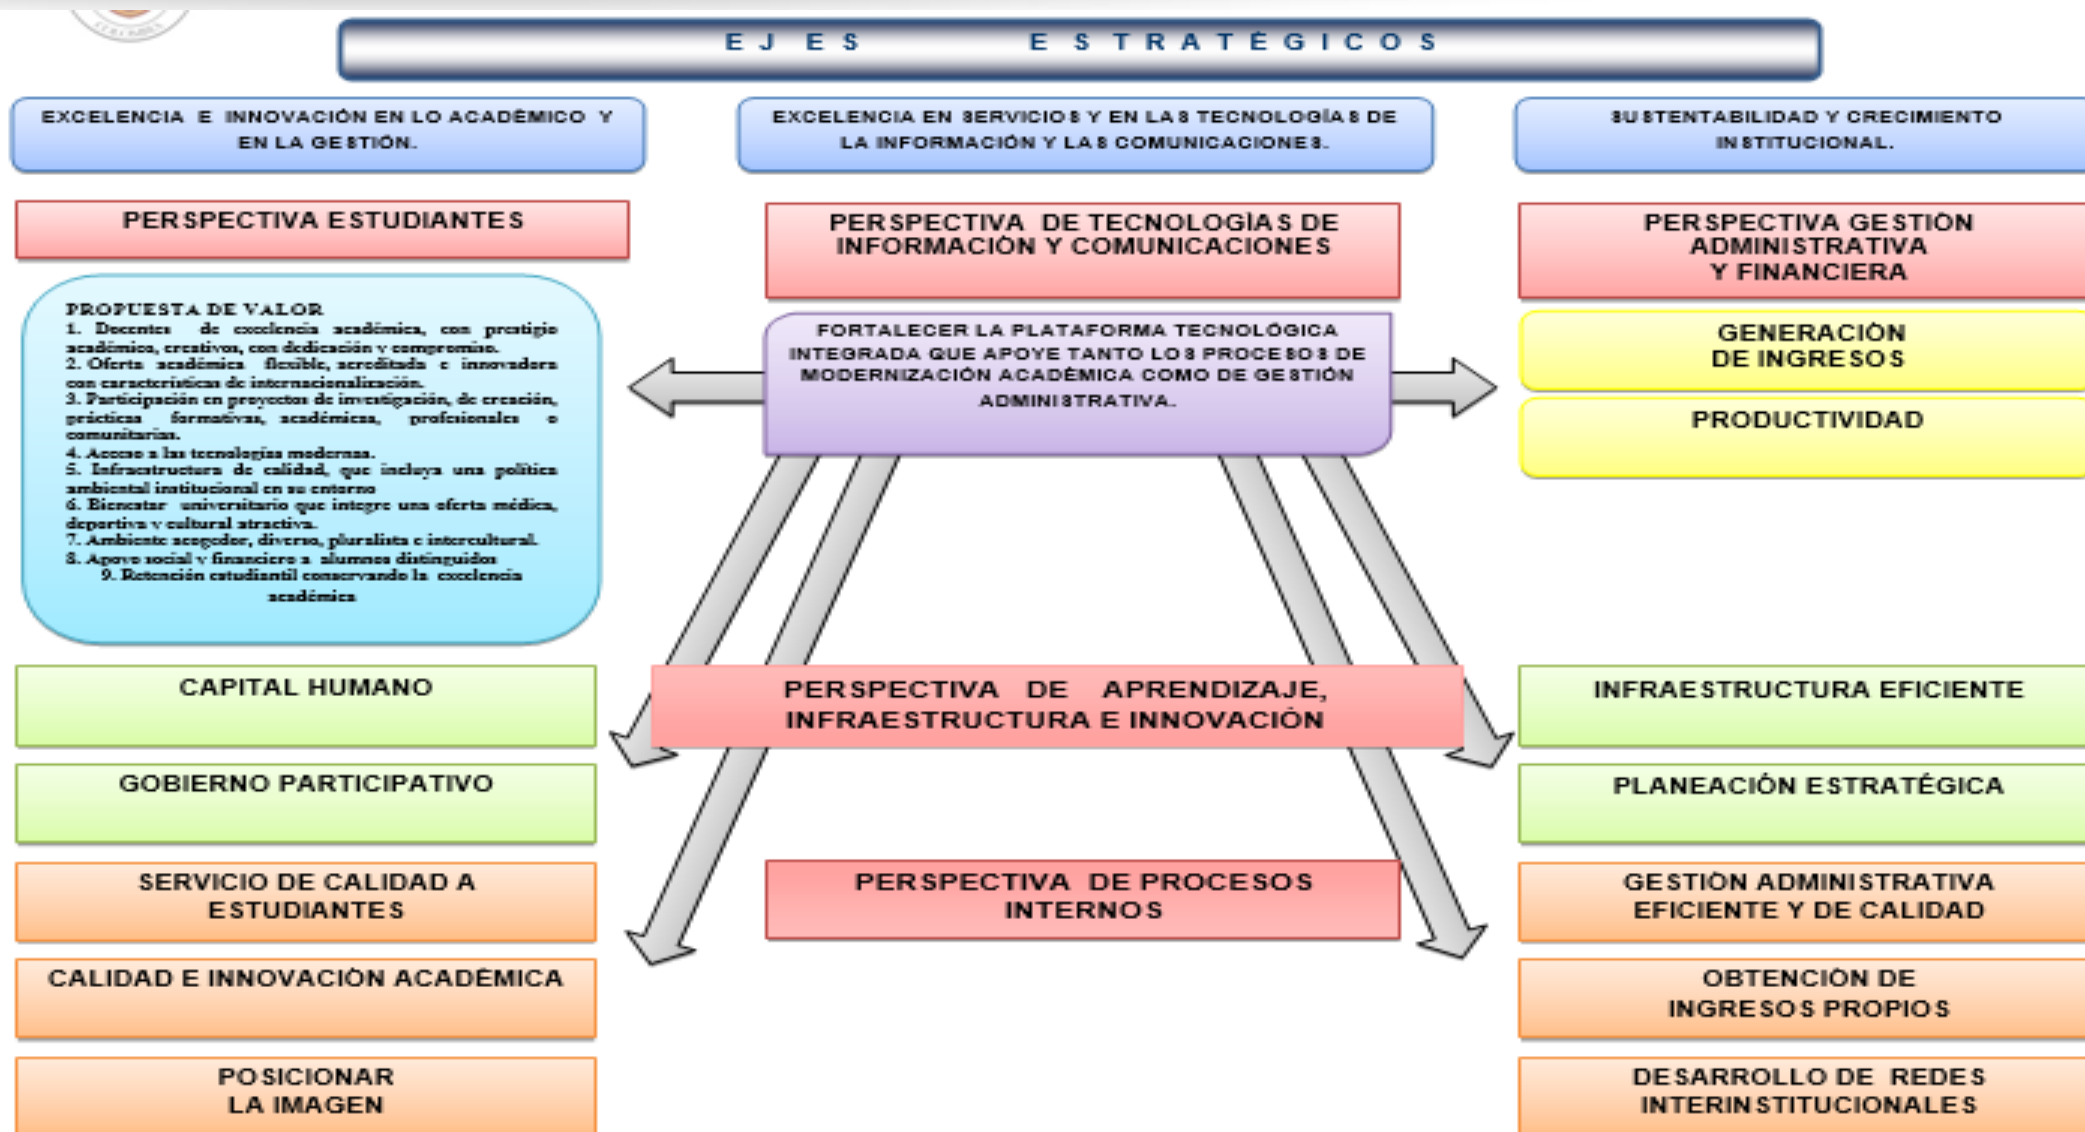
EJES ESTRATÉGICOS

EXCELENCIA E INNOVACIÓN EN LO ACADÉMICO Y EN LA GESTIÓN.

EXCELENCIA EN SERVICIOS Y EN LAS TECNOLOGÍAS DE LA INFORMACIÓN Y LAS COMUNICACIONES.

SUSTENTABILIDAD Y CRECIMIENTO INSTITUCIONAL.

PERSPECTIVA ESTUDIANTES

PERSPECTIVA DE TECNOLOGÍAS DE INFORMACIÓN Y COMUNICACIONES

PERSPECTIVA GESTIÓN ADMINISTRATIVA Y FINANCIERA

PROPUESTA DE VALOR
1. Docentes de excelencia académica, con prestigio académico, creativos, con dedicación y compromiso.
2. Oferta académica flexible, acreditada e innovadora con características de internacionalización.
3. Participación en proyectos de investigación, de creación, prácticas formativas, académicas, profesionales o comunitarias.
4. Acceso a las tecnologías modernas.
5. Infraestructura de calidad, que incluya una política ambiental institucional en su entorno
6. Bienestar universitario que integre una oferta médica, deportiva y cultural atractiva.
7. Ambiente acogedor, diverso, pluralista e intercultural.
8. Apoyo social y financiero a alumnos distinguidos
9. Retención estudiantil conservando la excelencia académica

FORTALECER LA PLATAFORMA TECNOLÓGICA INTEGRADA QUE APOYE TANTO LOS PROCESOS DE MODERNIZACIÓN ACADÉMICA COMO DE GESTIÓN ADMINISTRATIVA.

GENERACIÓN DE INGRESOS

PRODUCTIVIDAD

CAPITAL HUMANO

PERSPECTIVA DE APRENDIZAJE, INFRAESTRUCTURA E INNOVACIÓN

INFRAESTRUCTURA EFICIENTE

GOBIERNO PARTICIPATIVO

PLANEACIÓN ESTRATÉGICA

SERVICIO DE CALIDAD A ESTUDIANTES

PERSPECTIVA DE PROCESOS INTERNOS

GESTIÓN ADMINISTRATIVA EFICIENTE Y DE CALIDAD

CALIDAD E INNOVACIÓN ACADÉMICA

OBTENCIÓN DE INGRESOS PROPIOS

POSICIONAR LA IMAGEN

DESARROLLO DE REDES INTERINSTITUCIONALES